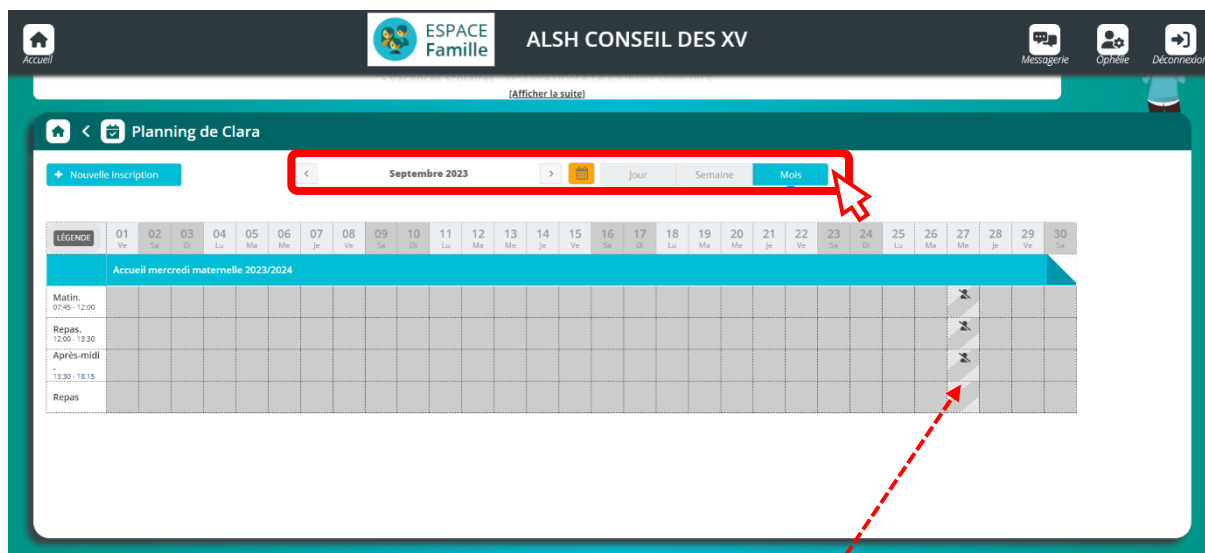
Accueil

ESPACE Famille

ALSH CONSEIL DES XV

Messagerie Ophélie Déconnexion

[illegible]

[Afficher la suite]

Planning de Clara

Nouvelle inscription

Septembre 2023

Jour Semaine Mois

| LÉGENDE | 01 Ve | 02 Sa | 03 Di | 04 Lu | 05 Ma | 06 Me | 07 Je | 08 Ve | 09 Sa | 10 Di | 11 Lu | 12 Ma | 13 Me | 14 Je | 15 Ve | 16 Sa | 17 Di | 18 Lu | 19 Ma | 20 Me | 21 Je | 22 Ve | 23 Sa | 24 Di | 25 Lu | 26 Ma | 27 Me | 28 Je | 29 Ve | 30 Sa |
|---|---|---|---|---|---|---|---|---|---|---|---|---|---|---|---|---|---|---|---|---|---|---|---|---|---|---|---|---|---|---|

Accueil mercredi maternelle 2023/2024

Matin. 07:45 - 12:00

Repas. 12:00 - 13:30

Après-midi . 13:30 - 18:15

Repas